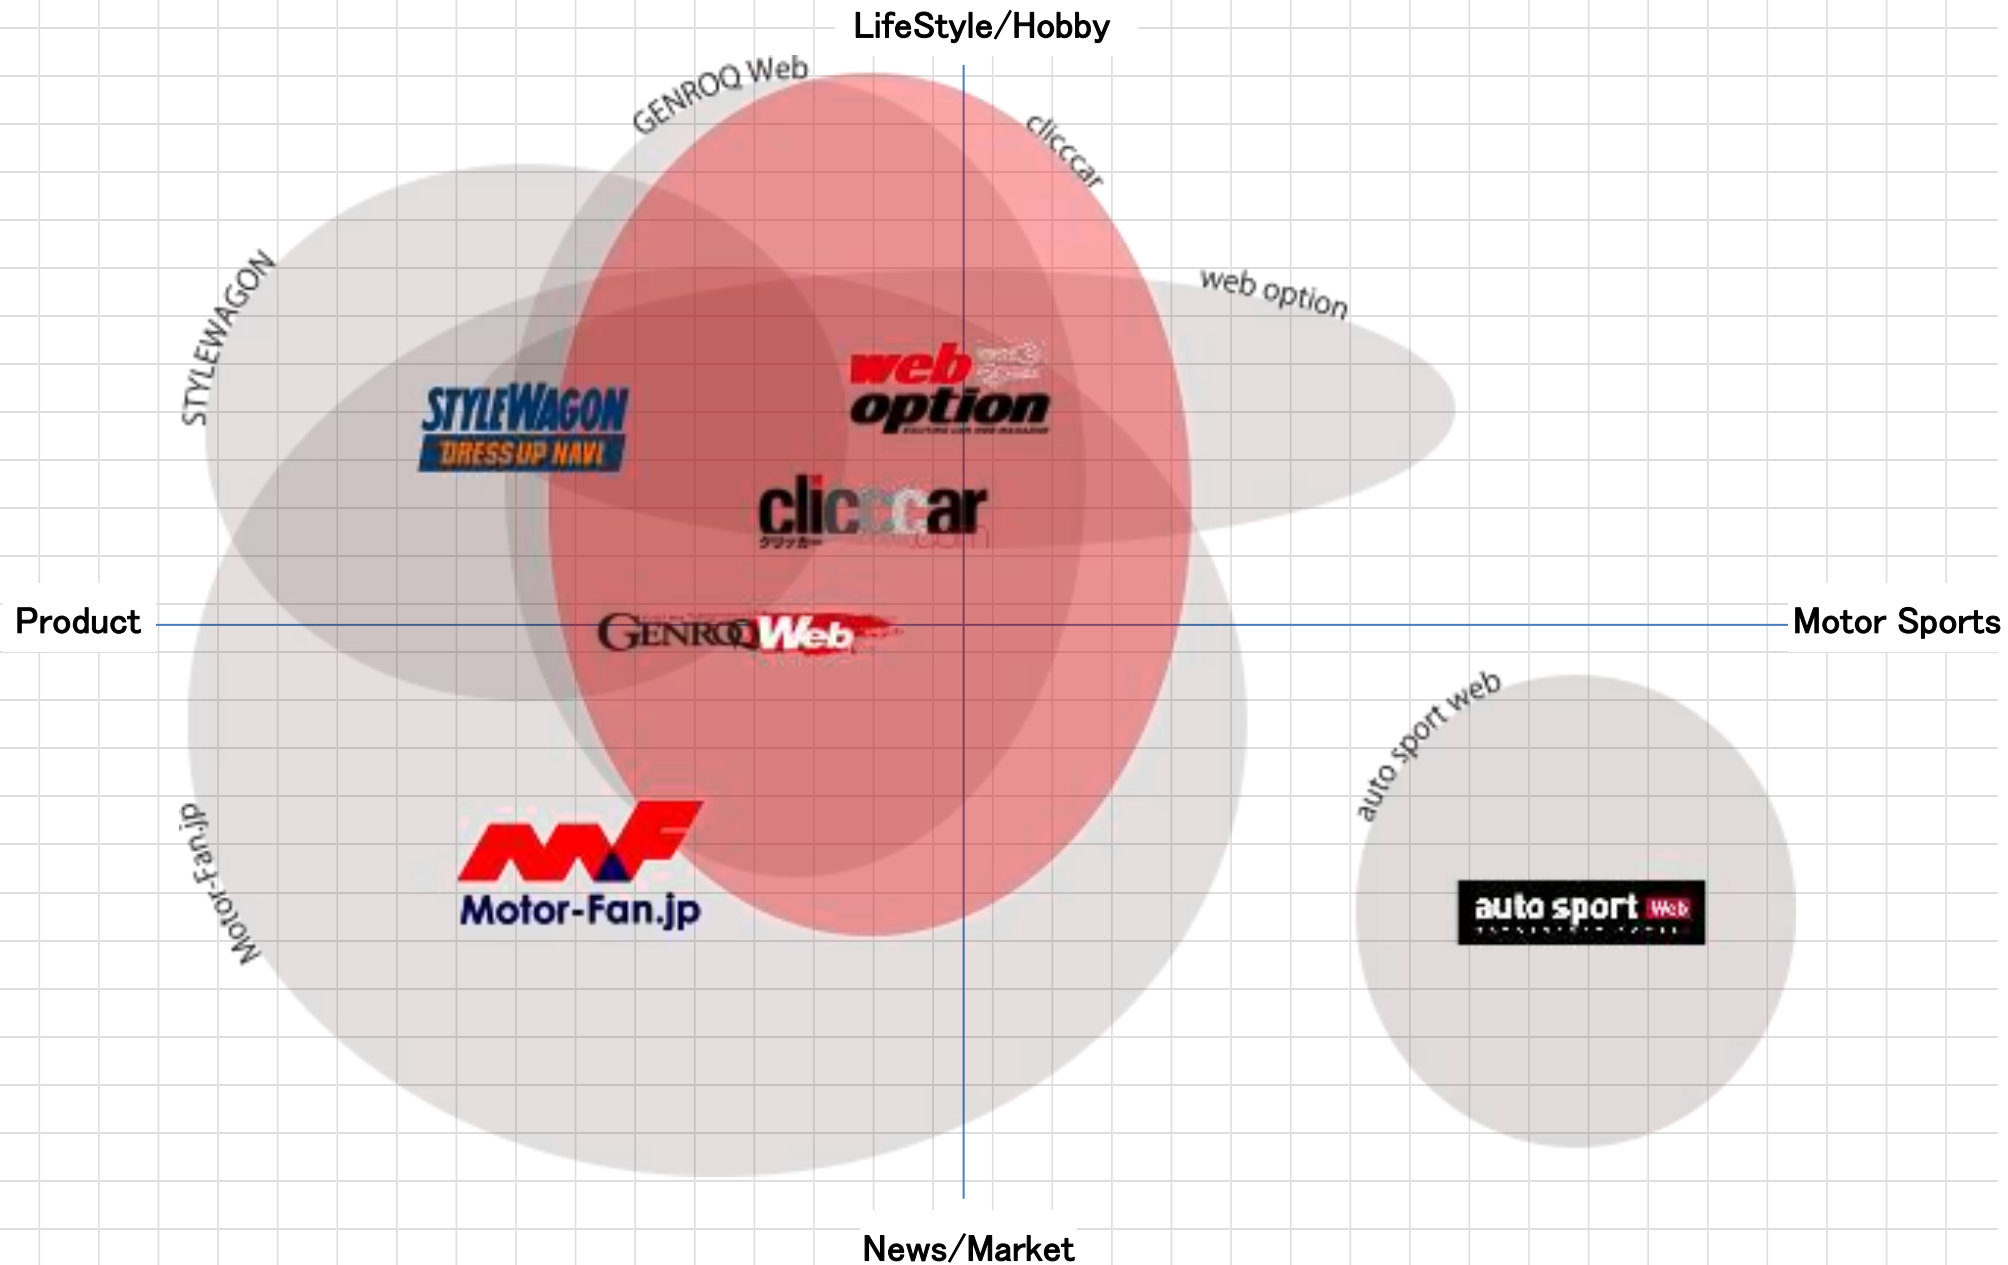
LifeStyle/Hobby

GENROQ Web

cliccar

web option

STYLEWAGON

STYLEWAGON
DRESS UP NAVI

web option

cliccar
クリッカー

Product

GENROQ Web

Motor Sports

auto sport web

Motor-Fan.jp

Motor-Fan.jp

auto sport Web

News/Market